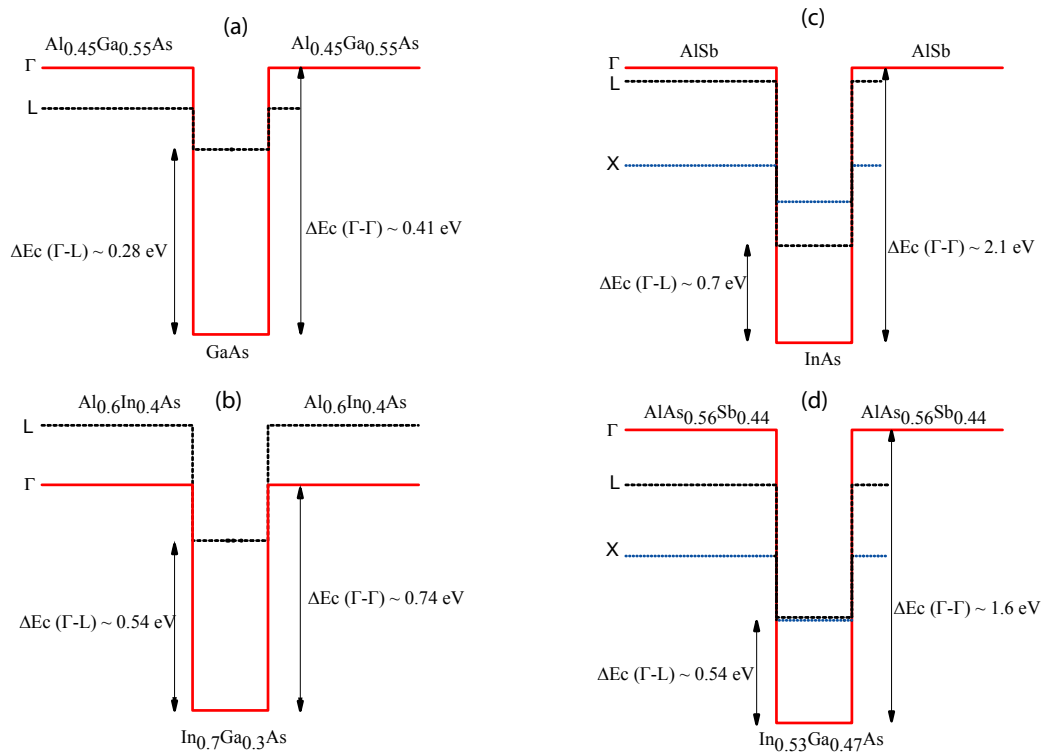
(a)

$Al_{0.45}Ga_{0.55}As$ $Al_{0.45}Ga_{0.55}As$

Γ

L

ΔEc (Γ-L) ~ 0.28 eV

ΔEc (Γ-Γ) ~ 0.41 eV

GaAs

(c)

Γ AlSb AlSb

L

X

ΔEc (Γ-L) ~ 0.7 eV

ΔEc (Γ-Γ) ~ 2.1 eV

InAs

(b)

$Al_{0.6}In_{0.4}As$ $Al_{0.6}In_{0.4}As$

L

Γ

ΔEc (Γ-L) ~ 0.54 eV

ΔEc (Γ-Γ) ~ 0.74 eV

$In_{0.7}Ga_{0.3}As$

(d)

$AlAs_{0.56}Sb_{0.44}$ $AlAs_{0.56}Sb_{0.44}$

Γ

L

X

ΔEc (Γ-Γ) ~ 1.6 eV

ΔEc (Γ-L) ~ 0.54 eV

$In_{0.53}Ga_{0.47}As$